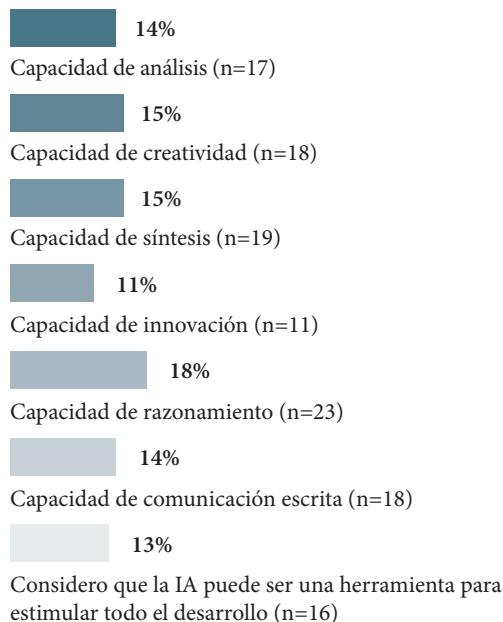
14%

Capacidad de análisis (n=17)

15%

Capacidad de creatividad (n=18)

15%

Capacidad de síntesis (n=19)

11%

Capacidad de innovación (n=11)

18%

Capacidad de razonamiento (n=23)

14%

Capacidad de comunicación escrita (n=18)

13%

Considero que la IA puede ser una herramienta para estimular todo el desarrollo (n=16)